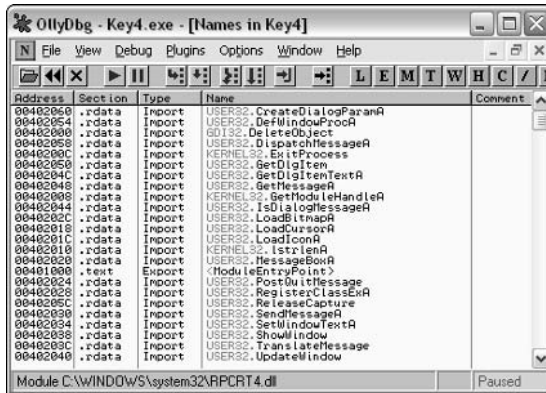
OllyDbg - Key4.exe - [Names in Key4]

N File View Debug Plugins Options Window Help

L E M T W H C /

| Address | Section | Type | Name | Comment |
|---|---|---|---|---|
| 00402060 | .rdata | Import | USER32.CreateDialogParamA | |
| 00402054 | .rdata | Import | USER32.DefWindowProcA | |
| 00402000 | .rdata | Import | GDI32.DeleteObject | |
| 00402058 | .rdata | Import | USER32.DispatchMessageA | |
| 0040200C | .rdata | Import | KERNEL32.ExitProcess | |
| 00402050 | .rdata | Import | USER32.GetDlgItem | |
| 0040204C | .rdata | Import | USER32.GetDlgItemTextA | |
| 00402048 | .rdata | Import | USER32.GetMessageA | |
| 00402008 | .rdata | Import | KERNEL32.GetModuleHandleA | |
| 00402044 | .rdata | Import | USER32.IsDialogMessageA | |
| 0040202C | .rdata | Import | USER32.LoadBitmapA | |
| 00402018 | .rdata | Import | USER32.LoadCursorA | |
| 0040201C | .rdata | Import | USER32.LoadIconA | |
| 00402010 | .rdata | Import | KERNEL32.lstrlenA | |
| 00402020 | .rdata | Import | USER32.MessageBoxA | |
| 00401000 | .text | Export | <ModuleEntryPoint> | |
| 00402024 | .rdata | Import | USER32.PostQuitMessage | |
| 00402028 | .rdata | Import | USER32.RegisterClassExA | |
| 0040205C | .rdata | Import | USER32.ReleaseCapture | |
| 00402030 | .rdata | Import | USER32.SendMessageA | |
| 00402034 | .rdata | Import | USER32.SetWindowTextA | |
| 00402038 | .rdata | Import | USER32.ShowWindow | |
| 0040203C | .rdata | Import | USER32.TranslateMessage | |
| 00402040 | .rdata | Import | USER32.UpdateWindow | |

Module C:\WINDOWS\system32\RPCRT4.dll

Paused